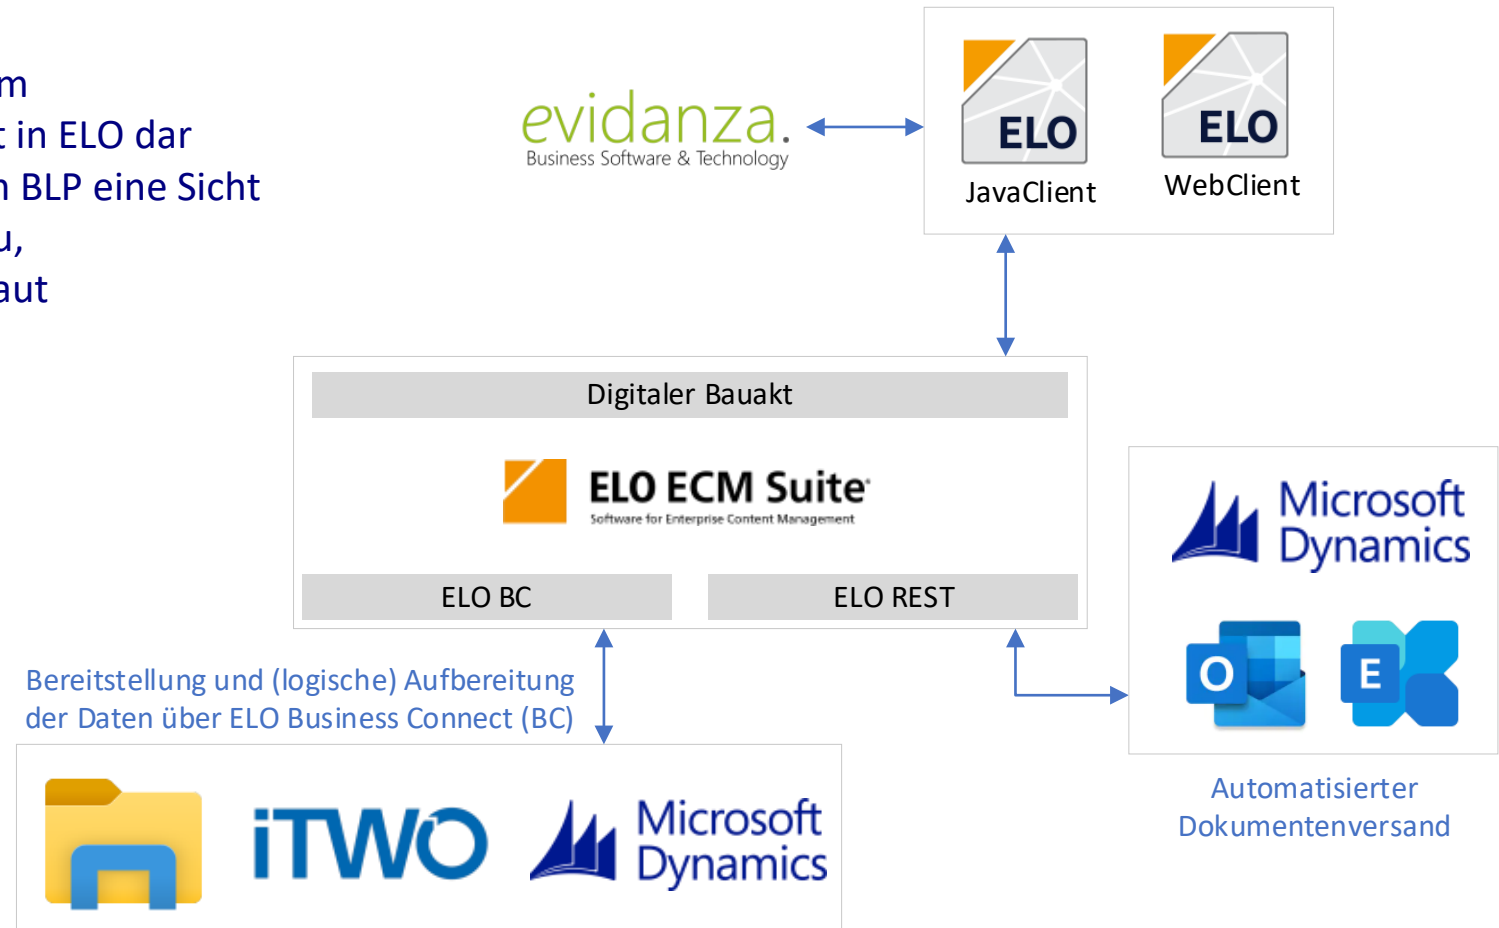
m
t in ELO dar
n BLP eine Sicht
u,
aut

evidanza.
Business Software & Technology

ELO
JavaClient

ELO
WebClient

Digitaler Bauakt

ELO ECM Suite
Software for Enterprise Content Management

ELO BC

ELO REST

Microsoft Dynamics

O

E

Bereitstellung und (logische) Aufbereitung der Daten über ELO Business Connect (BC)

Automatisierter Dokumentenversand

iTWO

Microsoft Dynamics